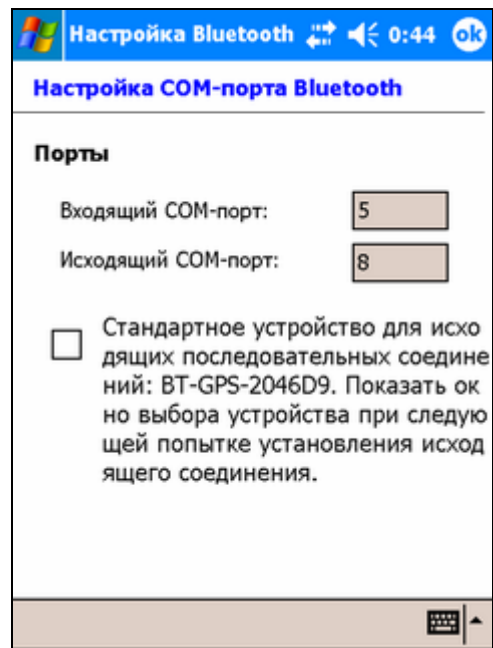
Настройка Bluetooth 0:44 ok

Настройка COM-порта Bluetooth

Порты

Входящий COM-порт: 5

Исходящий COM-порт: 8

Стандартное устройство для исходящих последовательных соединений: BT-GPS-2046D9. Показать окно выбора устройства при следующей попытке установления исходящего соединения.